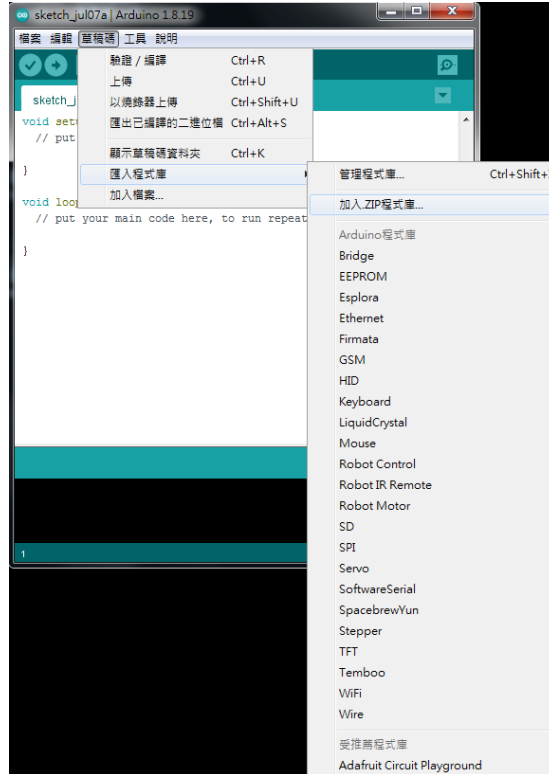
sketch_jul07a | Arduino 1.8.19

檔案 編輯 草稿碼 工具 說明

sketch_j

void setu
// put

}

void loop
// put your main code here, to run repeat

}

1

驗證 / 編譯 Ctrl+R
上傳 Ctrl+U
以燒錄器上傳 Ctrl+Shift+U
匯出已編譯的二進位檔 Ctrl+Alt+S
顯示草稿碼資料夾 Ctrl+K
匯入程式庫
加入檔案...

管理程式庫... Ctrl+Shift+I
加入.ZIP程式庫...
Arduino程式庫
Bridge
EEPROM
Esplora
Ethernet
Firmata
GSM
HID
Keyboard
LiquidCrystal
Mouse
Robot Control
Robot IR Remote
Robot Motor
SD
SPI
Servo
SoftwareSerial
SpacebrewYun
Stepper
TFT
Temboo
WiFi
Wire
受推薦程式庫
Adafruit Circuit Playground